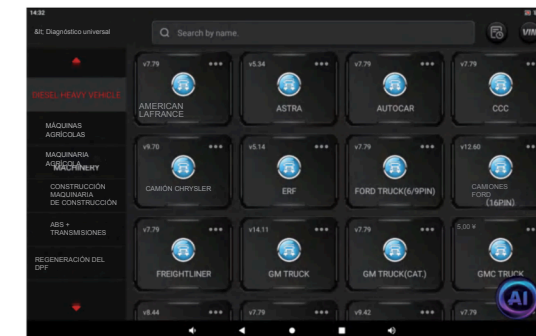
14:32

&lt; Diagnóstico universal

Search by name.

VIN

DIESEL-HEAVY VEHICLE

MÁQUINAS AGRÍCOLAS

MAQUINARIA AGRÍCOLA MACHINERY

CONSTRUCCIÓN MAQUINARIA DE CONSTRUCCIÓN

ABS + TRANSMISIONES

REGENERACIÓN DEL DPF

v7.79
AMERICAN LAFRANCE

v5.34
ASTRA

v7.79
AUTOCAR

v7.79
CCC

v9.70
CAMIÓN CHRYSLER

v5.14
ERF

v7.79
FORD TRUCK(6/9PIN)

v12.60
CAMIONES FORD (16PIN)

v7.79
FREIGHTLINER

v14.11
GM TRUCK

v7.79
GM TRUCK(CAT.)

5.00 ¥
GMC TRUCK

v8.44

v7.79

v9.42

v7.79

AI